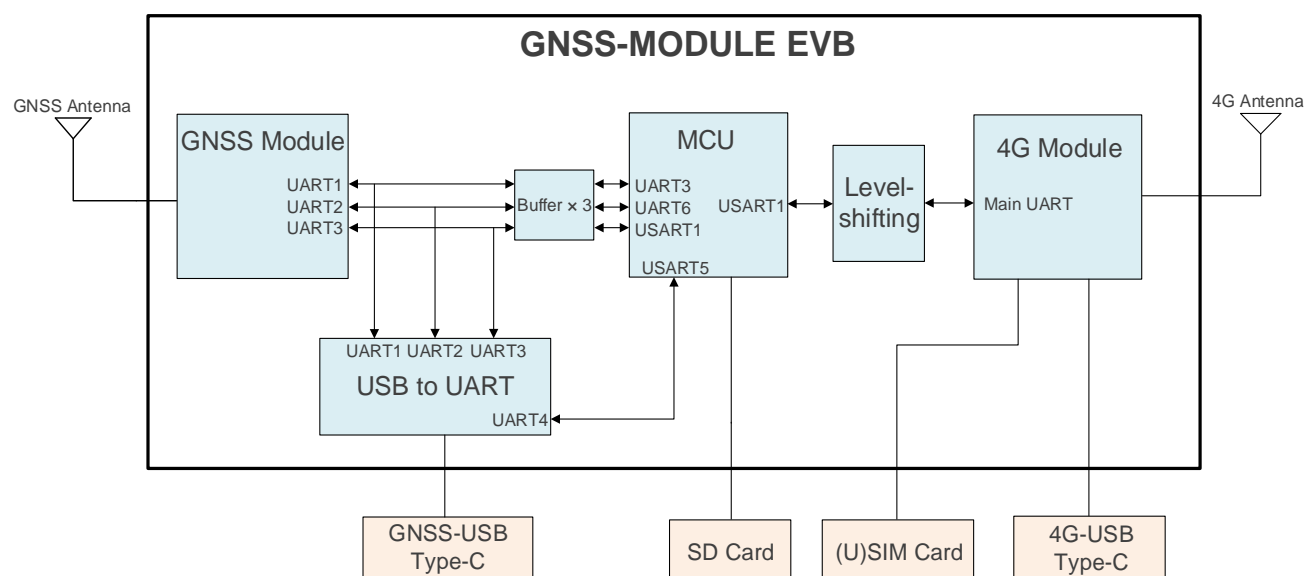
GNSS-MODULE EVB

GNSS Antenna

GNSS Module
UART1
UART2
UART3

Buffer × 3

MCU
UART3
UART6
USART1
USART1
USART5

Level-shifting

4G Module
Main UART

4G Antenna

UART1 UART2 UART3
USB to UART
UART4

GNSS-USB Type-C

SD Card

(U)SIM Card

4G-USB Type-C